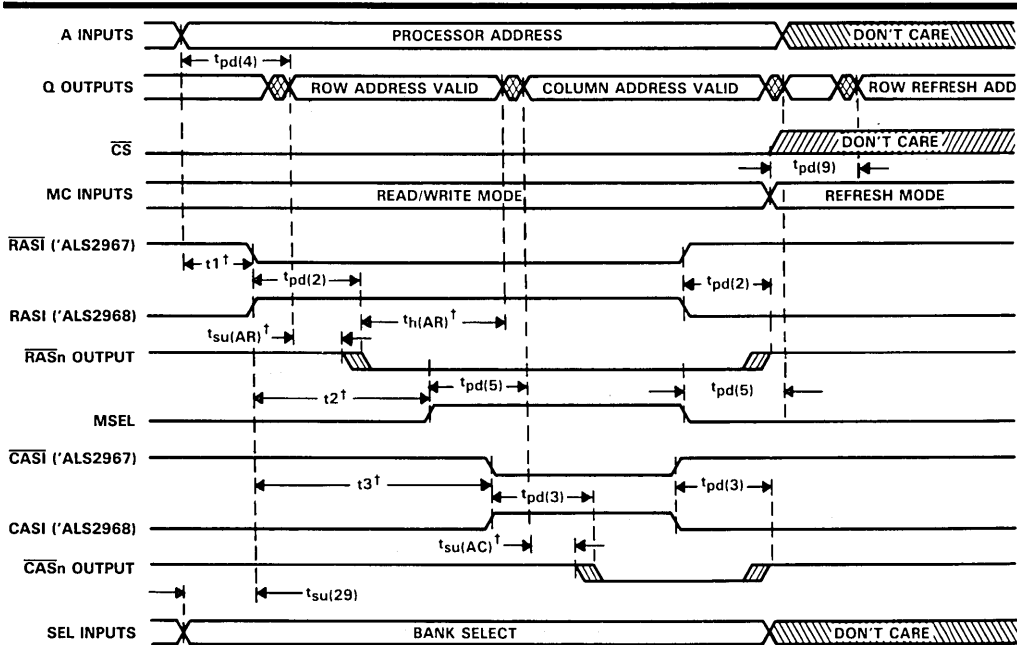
A INPUTS
PROCESSOR ADDRESS
DON'T CARE
$t_{pd(4)}$
Q OUTPUTS
ROW ADDRESS VALID
COLUMN ADDRESS VALID
ROW REFRESH ADD
$\overline{CS}$
DON'T CARE
$t_{pd(9)}$
MC INPUTS
READ/WRITE MODE
REFRESH MODE
$\overline{RASI}$ ('ALS2967)
$t1^{\dagger}$
$t_{pd(2)}$
$t_{pd(2)}$
RASI ('ALS2968)
$t_{su(AR)}^{\dagger}$
$t_{h(AR)}^{\dagger}$
$\overline{RAS}$n OUTPUT
$t2^{\dagger}$
$t_{pd(5)}$
$t_{pd(5)}$
MSEL
$\overline{CASI}$ ('ALS2967)
$t3^{\dagger}$
$t_{pd(3)}$
$t_{pd(3)}$
CASI ('ALS2968)
$t_{su(AC)}^{\dagger}$
$\overline{CAS}$n OUTPUT
$t_{su(29)}$
SEL INPUTS
BANK SELECT
DON'T CARE